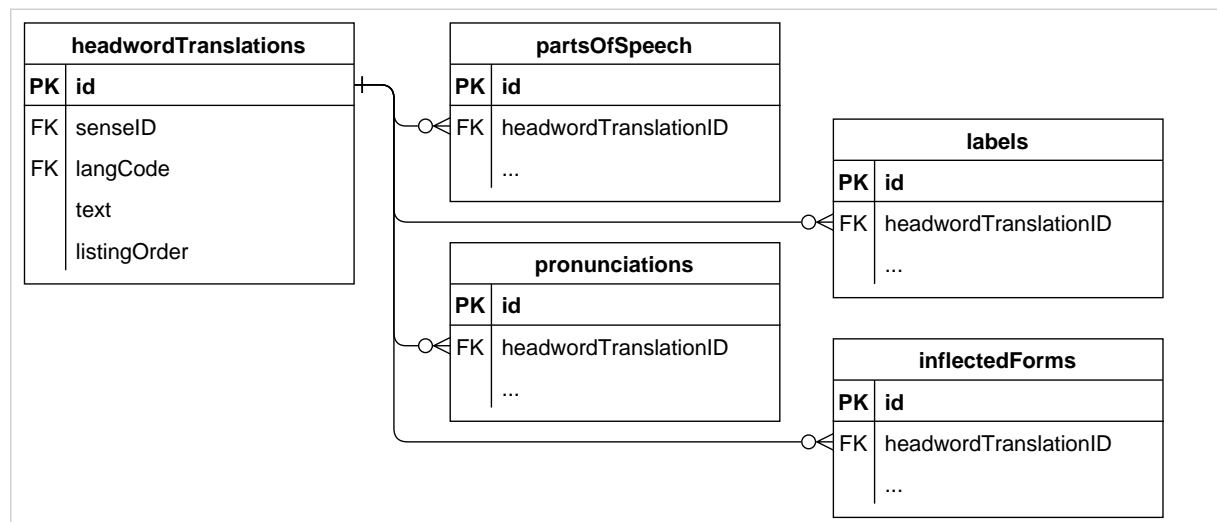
headwordTranslations

| | |
|---|---|
| PK | id |
| FK | senseID |
| FK | langCode |
| | text |
| | listingOrder |

partsOfSpeech

| | |
|---|---|
| PK | id |
| FK | headwordTranslationID |
| | ... |

labels

| | |
|---|---|
| PK | id |
| FK | headwordTranslationID |
| | ... |

pronunciations

| | |
|---|---|
| PK | id |
| FK | headwordTranslationID |
| | ... |

inflectedForms

| | |
|---|---|
| PK | id |
| FK | headwordTranslationID |
| | ... |